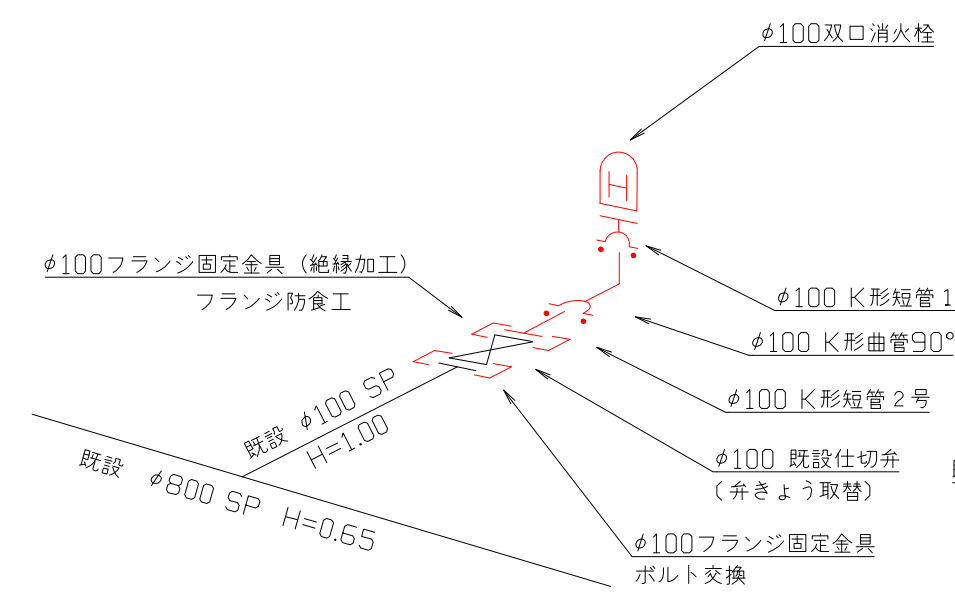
$\phi$100双口消火栓

$\phi$100フランジ固定金具（絶縁加工）
フランジ防食工

$\phi$100 K形短管1

$\phi$100 K形曲管90°

$\phi$100 K形短管２号

既設 $\phi$100 SP
H=1.00

$\phi$100 既設仕切弁
（弁きょう取替）

既設 $\phi$800 SP H=0.65

$\phi$100フランジ固定金具
ボルト交換